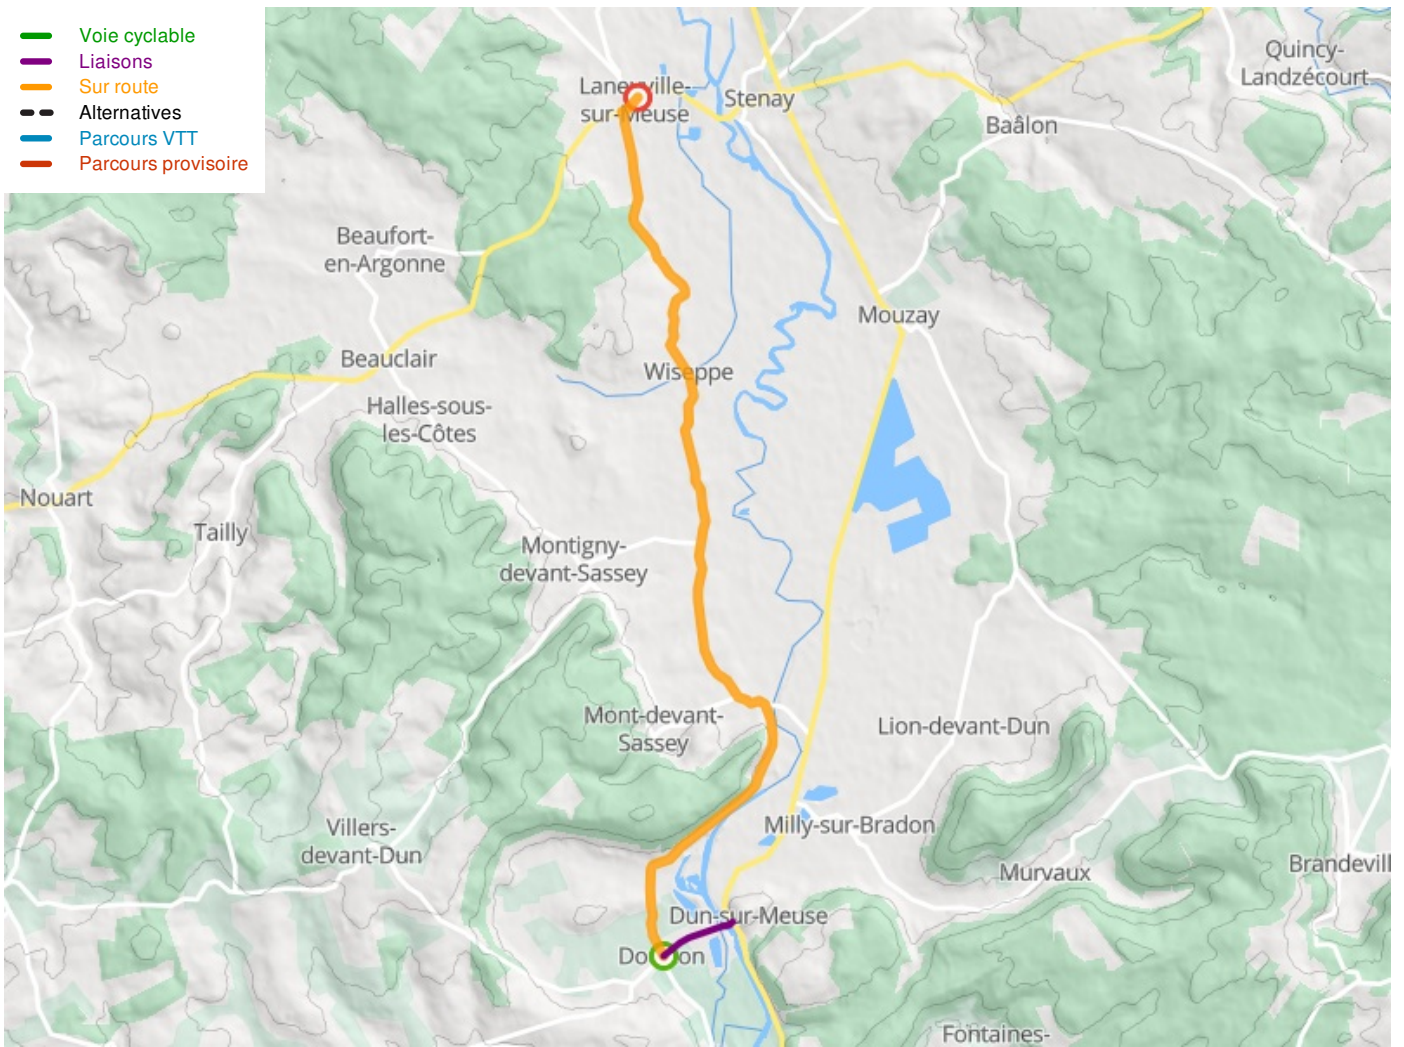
Voie cyclable
Liaisons
Sur route
Alternatives
Parcours VTT
Parcours provisoire

Laneuville-sur-Meuse
Stenay
Quincy-Landzécourt
Baâlon
Beaufort-en-Argonne
Mouzay
Beauclair
Wiseppe
Halles-sous-les-Côtes
Nouart
Tailly
Montigny-devant-Sassey
Mont-devant-Sassey
Lion-devant-Dun
Villers-devant-Dun
Milly-sur-Bradon
Murvaux
Brandevill
Dun-sur-Meuse
Doulcon
Fontaines-